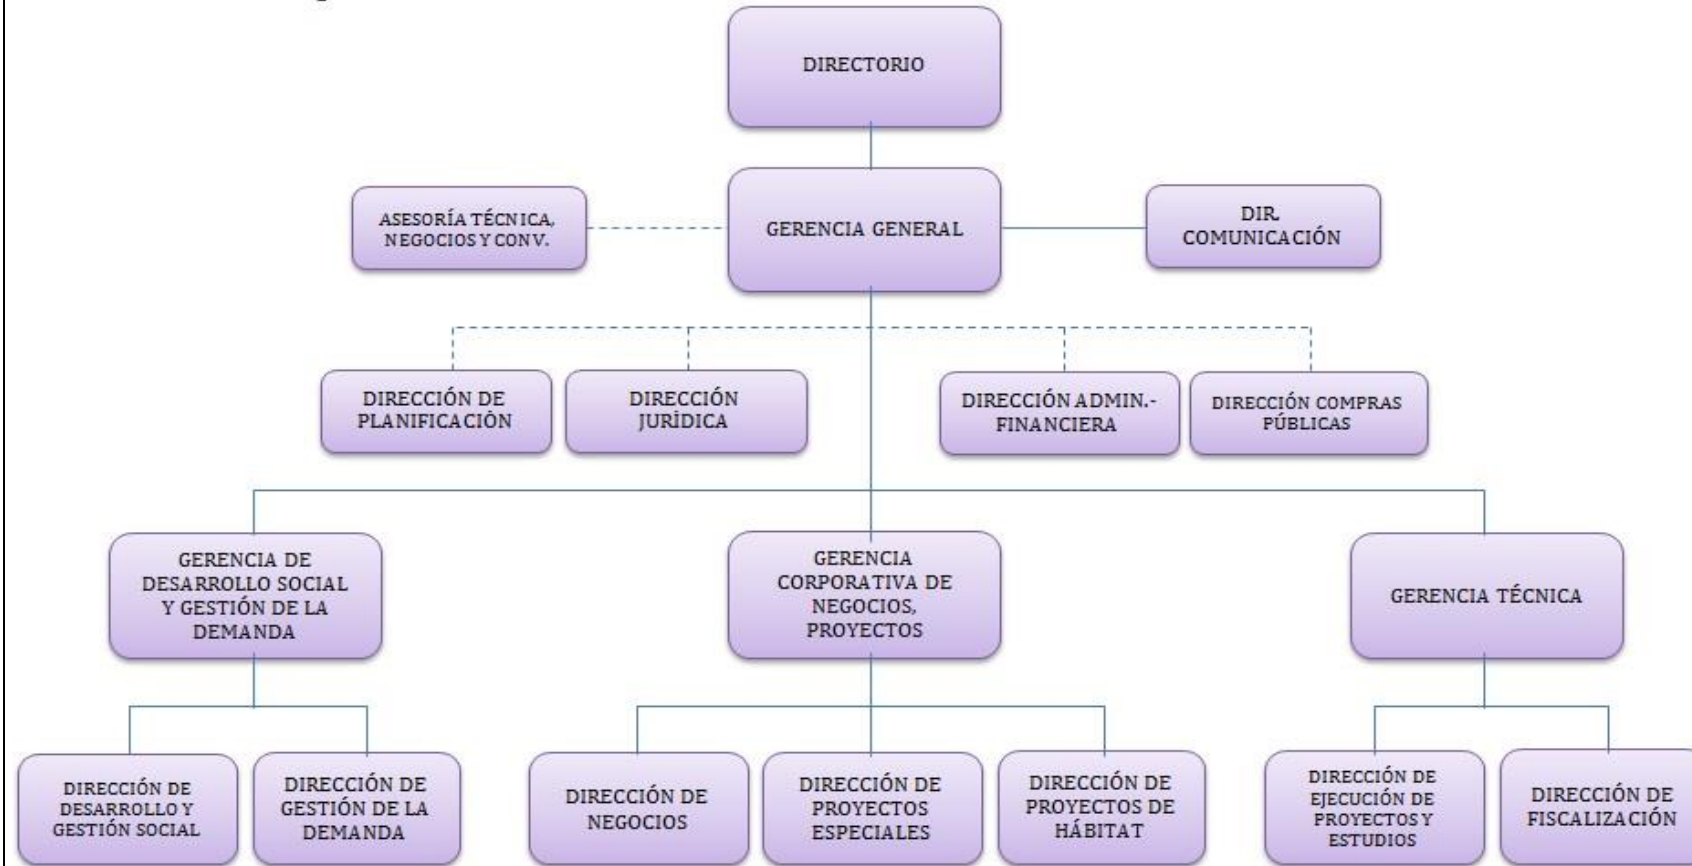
DIRECTORIO

ASESORÍA TÉCNICA, NEGOCIOS Y CONV.

GERENCIA GENERAL

DIR. COMUNICACIÓN

DIRECCIÓN DE PLANIFICACIÓN

DIRECCIÓN JURÍDICA

DIRECCIÓN ADMIN.- FINANCIERA

DIRECCIÓN COMPRAS PÚBLICAS

GERENCIA DE DESARROLLO SOCIAL Y GESTIÓN DE LA DEMANDA

GERENCIA CORPORATIVA DE NEGOCIOS, PROYECTOS

GERENCIA TÉCNICA

DIRECCIÓN DE DESARROLLO Y GESTIÓN SOCIAL

DIRECCIÓN DE GESTIÓN DE LA DEMANDA

DIRECCIÓN DE NEGOCIOS

DIRECCIÓN DE PROYECTOS ESPECIALES

DIRECCIÓN DE PROYECTOS DE HÁBITAT

DIRECCIÓN DE EJECUCIÓN DE PROYECTOS Y ESTUDIOS

DIRECCIÓN DE FISCALIZACIÓN